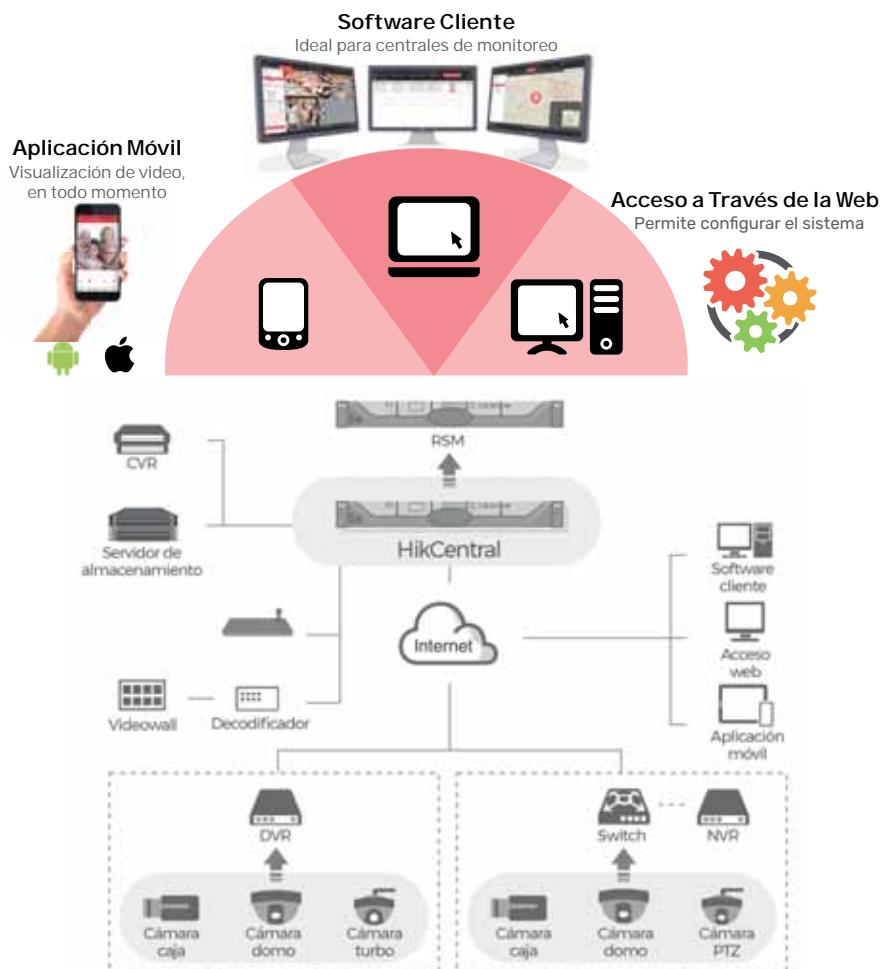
Software Cliente
Ideal para centrales de monitoreo

Aplicación Móvil
Visualización de video, en todo momento

Acceso a Través de la Web
Permite configurar el sistema

RSM

CVR

Servidor de almacenamiento

HikCentral

Software cliente

Acceso web

Internet

Videowall

Decodificador

Aplicación móvil

DVR

Switch

NVR

Cámara caja

Cámara domo

Cámara turbo

Cámara caja

Cámara domo

Cámara PTZ